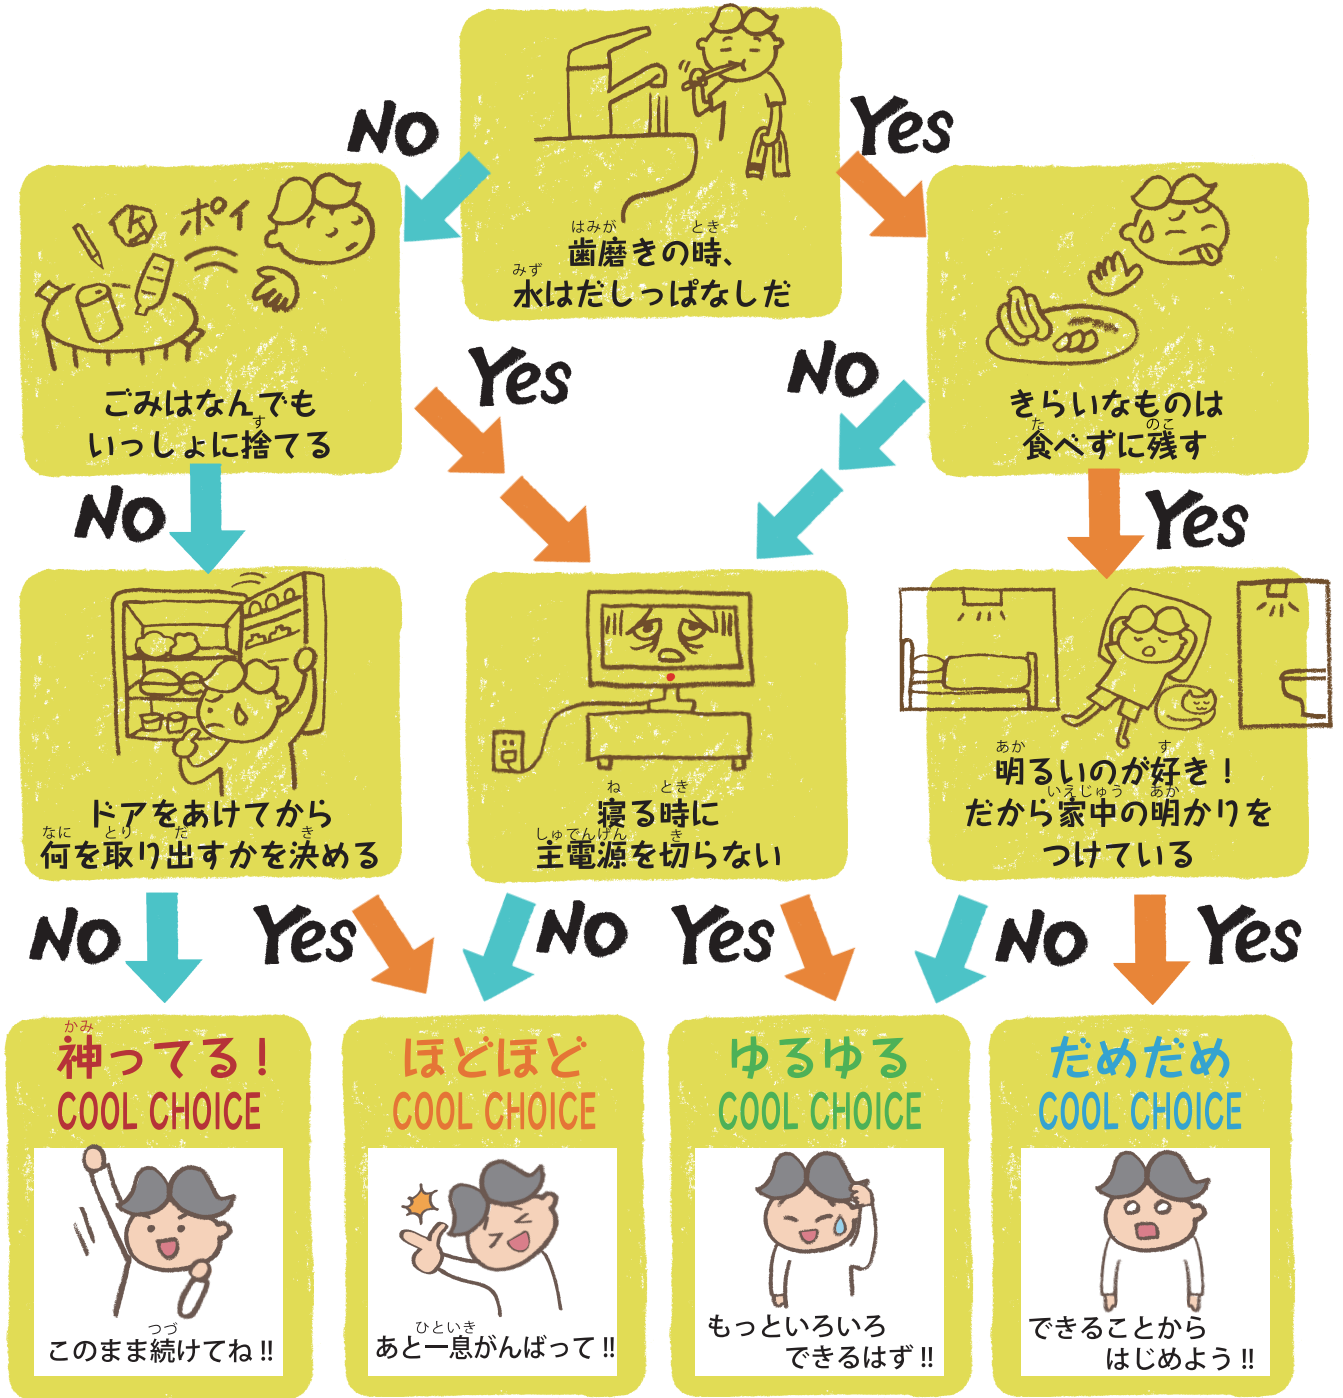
はみが　とき
歯磨きの時、
みず
水はだしっぱなしだ

NO

Yes

ポイ

ごみはなんでも
す
いっしょに捨てる

Yes

NO

きらいなものは
た　のこ
食べずに残す

NO

Yes

ドアをあけてから
なに　と　だ　き
何を取り出すかを決める

ね　とき
寝る時に
しゅでんげん　き
主電源を切らない

あか　す
明るいのが好き！
いえじゅう　あか
だから家中の明かりを
つけている

NO

Yes

NO

Yes

NO

Yes

かみ
神ってる！
COOL CHOICE
つづ
このまま続けてね!!

ほどほど
COOL CHOICE
ひといき
あと一息がんばって!!

ゆるゆる
COOL CHOICE
もっといろいろ
できるはず!!

だめだめ
COOL CHOICE
できることから
はじめよう!!